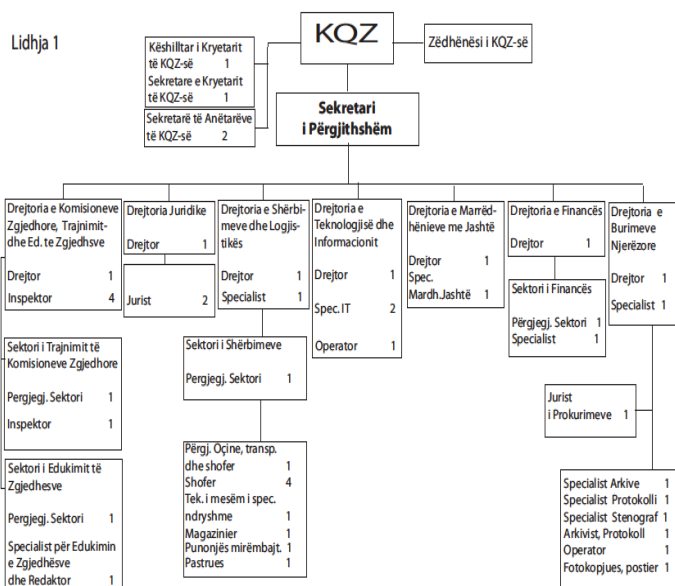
Lidhja 1

KQZ

Këshilltar i Kryetarit të KQZ-së 1
Sekretare e Kryetarit të KQZ-së 1

Zëdhënësi i KQZ-së

Sekretarë të Anëtarëve të KQZ-së 2

Sekretari i Përgjithshëm

Drejtoria e Komisioneve Zgjedhore, Trajnimit dhe Ed. te Zgjedhsve

Drejtor 1
Inspektor 4

Drejtoria Juridike

Drejtor 1

Jurist 2

Drejtoria e Shërbimeve dhe Logjistikës

Drejtor 1
Specialist 1

Drejtoria e Teknologjisë dhe Informacionit

Drejtor 1

Spec. IT 2

Operator 1

Drejtoria e Marrëdhënieve me Jashtë

Drejtor 1
Spec. Mardh.Jashtë 1

Drejtoria e Financës

Drejtor 1

Sektori i Financës

Përgjegj. Sektori 1
Specialist 1

Drejtoria e Burimeve Njerëzore

Drejtor 1

Specialist 1

Sektori i Trajnimit të Komisioneve Zgjedhore

Pergjegj. Sektori 1

Inspektor 1

Sektori i Shërbimeve

Pergjegj. Sektori 1

Jurist i Prokurimeve 1

Sektori i Edukimit të Zgjedhesve

Pergjegj. Sektori 1

Specialist për Edukimin e Zgjedhësve 1
dhe Redaktor 1

Përgj. Oçine, transp. dhe shofer 1
Shofer 4
Tek. i mesëm i spec. ndryshme 1
Magazinier 1
Punonjës mirëmbajt. 1
Pastrues 1

Specialist Arkive 1
Specialist Protokolli 1
Specialist Stenograf 1
Arkivist, Protokoll 1
Operator 1
Fotokopjues, postier 1